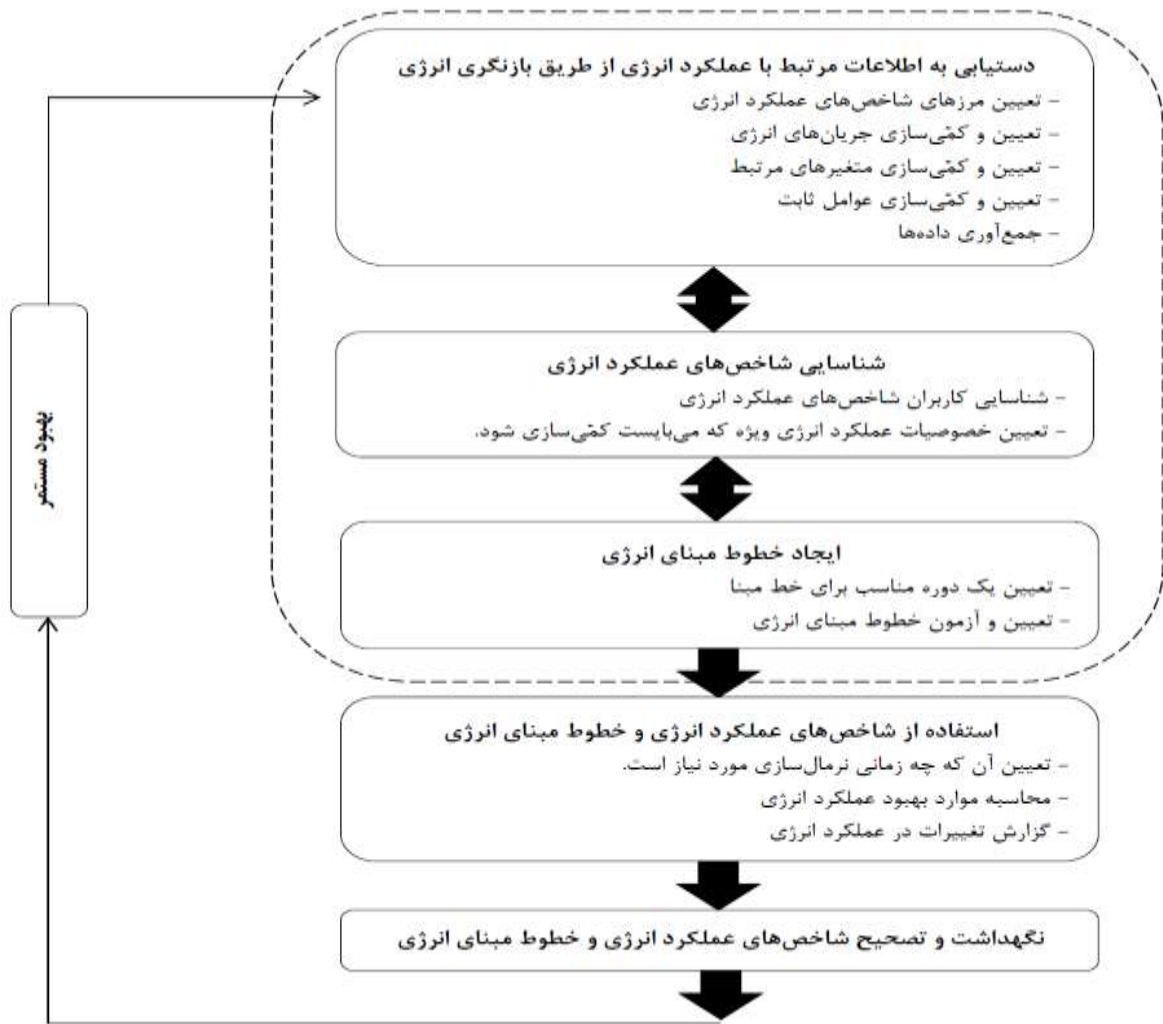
دستیابی به اطلاعات مرتبط با عملکرد انرژی از طریق بازنگری انرژی
– تعیین مرزهای شاخص‌های عملکرد انرژی
– تعیین و کمّی‌سازی جریان‌های انرژی
– تعیین و کمّی‌سازی متغیرهای مرتبط
– تعیین و کمّی‌سازی عوامل ثابت
– جمع‌آوری داده‌ها

شناسایی شاخص‌های عملکرد انرژی
– شناسایی کاربران شاخص‌های عملکرد انرژی
– تعیین خصوصیات عملکرد انرژی ویژه که می‌بایست کمّی‌سازی شود.

ایجاد خطوط مبنای انرژی
– تعیین یک دوره مناسب برای خط مبنا
– تعیین و آزمون خطوط مبنای انرژی

استفاده از شاخص‌های عملکرد انرژی و خطوط مبنای انرژی
– تعیین آن که چه زمانی نرمال‌سازی مورد نیاز است.
– محاسبه موارد بهبود عملکرد انرژی
– گزارش تغییرات در عملکرد انرژی

نگهداشت و تصحیح شاخص‌های عملکرد انرژی و خطوط مبنای انرژی

بهبود مستمر